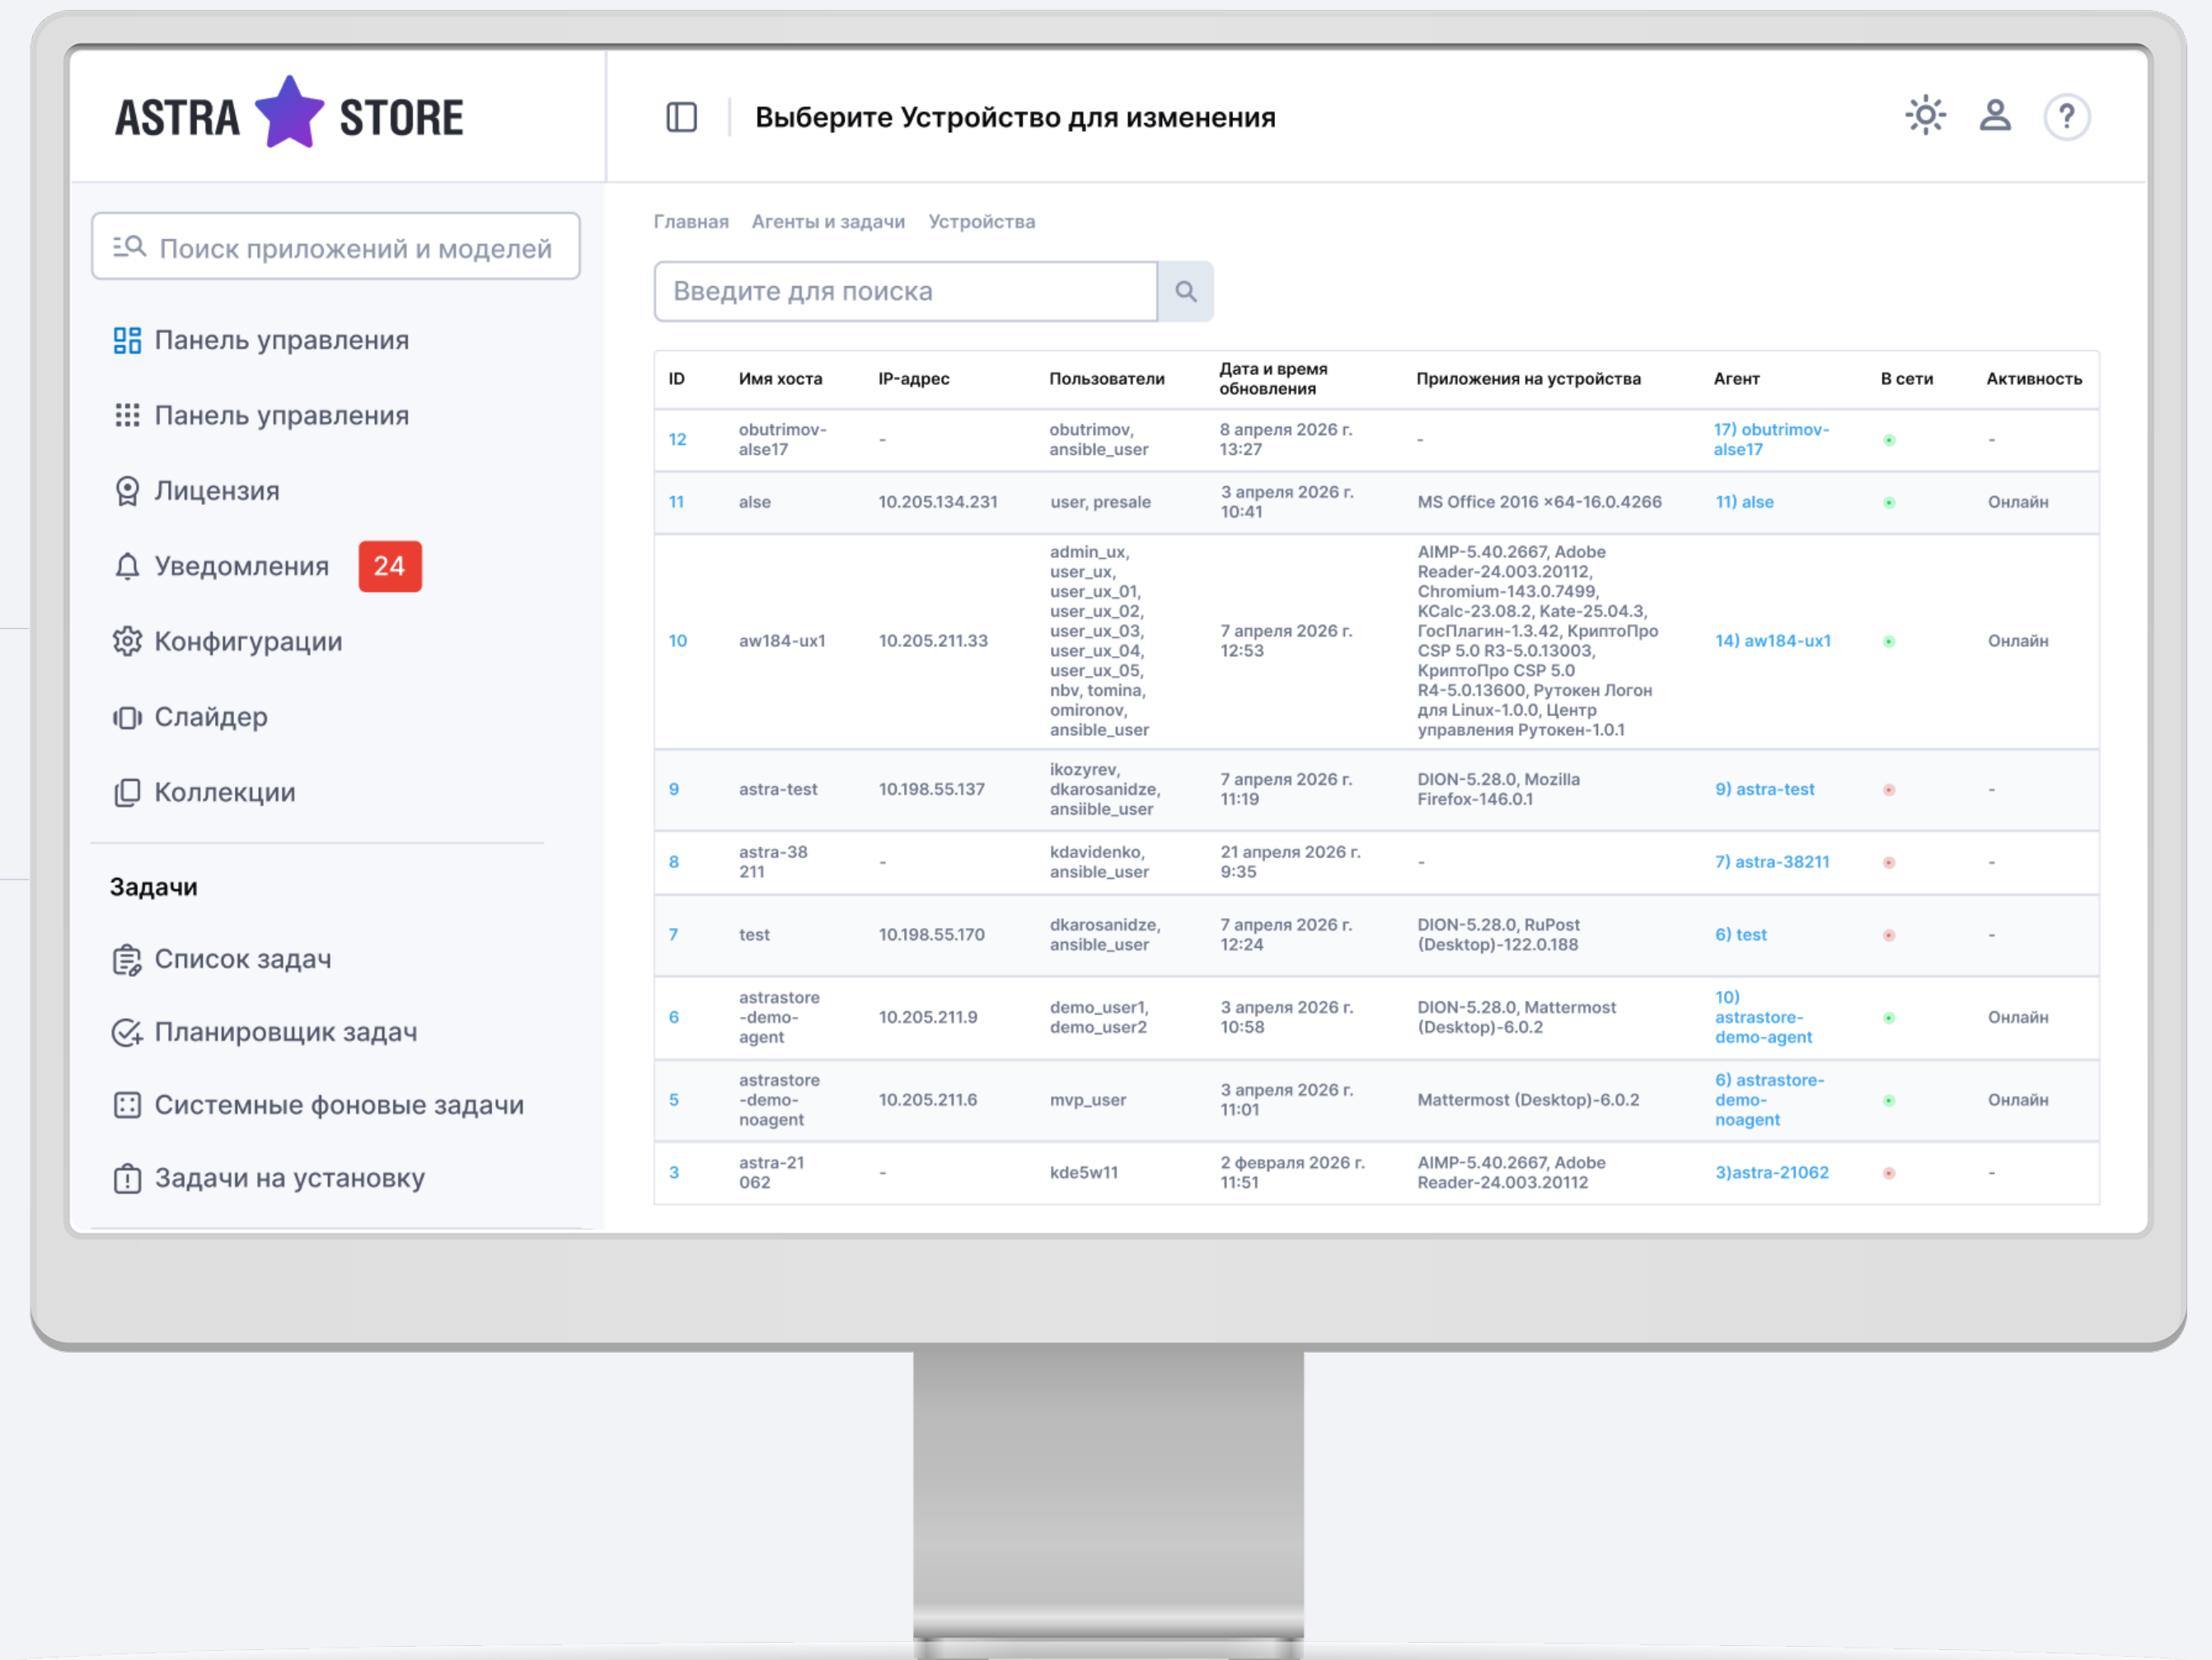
ASTRA STORE

Выберите Устройство для изменения

Поиск приложений и моделей

Панель управления

Панель управления

Лицензия

Уведомления 24

Конфигурации

Слайдер

Коллекции

Задачи

Список задач

Планировщик задач

Системные фоновые задачи

Задачи на установку

Главная Агенты и задачи Устройства

Введите для поиска

| ID | Имя хоста | IP-адрес | Пользователи | Дата и время обновления | Приложения на устройства | Агент | В сети | Активность |
|---|---|---|---|---|---|---|---|---|
| 12 | obutrimov-alse17 | - | obutrimov, ansible_user | 8 апреля 2026 г. 13:27 | - | 17) obutrimov-alse17 | | - |
| 11 | alse | 10.205.134.231 | user, presale | 3 апреля 2026 г. 10:41 | MS Office 2016 x64-16.0.4266 | 11) alse | | Онлайн |
| 10 | aw184-ux1 | 10.205.211.33 | admin_ux, user_ux, user_ux_01, user_ux_02, user_ux_03, user_ux_04, user_ux_05, nbv, tomina, omironov, ansible_user | 7 апреля 2026 г. 12:53 | AIMP-5.40.2667, Adobe Reader-24.003.20112, Chromium-143.0.7499, KCalc-23.08.2, Kate-25.04.3, ГосПлагин-1.3.42, КриптоПро CSP 5.0 R3-5.0.13003, КриптоПро CSP 5.0 R4-5.0.13600, Рутокен Логон для Linux-1.0.0, Центр управления Рутокен-1.0.1 | 14) aw184-ux1 | | Онлайн |
| 9 | astra-test | 10.198.55.137 | ikozyrev, dkarosanidze, ansiible_user | 7 апреля 2026 г. 11:19 | DION-5.28.0, Mozilla Firefox-146.0.1 | 9) astra-test | | - |
| 8 | astra-38 211 | - | kdavidenko, ansible_user | 21 апреля 2026 г. 9:35 | - | 7) astra-38211 | | - |
| 7 | test | 10.198.55.170 | dkarosanidze, ansible_user | 7 апреля 2026 г. 12:24 | DION-5.28.0, RuPost (Desktop)-122.0.188 | 6) test | | - |
| 6 | astrastore -demo-agent | 10.205.211.9 | demo_user1, demo_user2 | 3 апреля 2026 г. 10:58 | DION-5.28.0, Mattermost (Desktop)-6.0.2 | 10) astrastore-demo-agent | | Онлайн |
| 5 | astrastore -demo-noagent | 10.205.211.6 | mvp_user | 3 апреля 2026 г. 11:01 | Mattermost (Desktop)-6.0.2 | 6) astrastore-demo-noagent | | Онлайн |
| 3 | astra-21 062 | - | kde5w11 | 2 февраля 2026 г. 11:51 | AIMP-5.40.2667, Adobe Reader-24.003.20112 | 3)astra-21062 | | - |